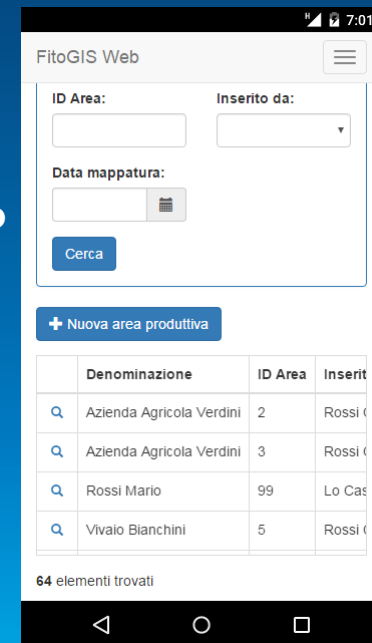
7:01

FitoGIS Web

ID Area:

Inserito da:

Data mappatura:

Cerca

+ Nuova area produttiva

| | Denominazione | ID Area | Inserit |
|---|---|---|---|
| | Azienda Agricola Verdini | 2 | Rossi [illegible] |
| | Azienda Agricola Verdini | 3 | Rossi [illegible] |
| | Rossi Mario | 99 | Lo Cas |
| | Vivaio Bianchini | 5 | Rossi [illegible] |

64 elementi trovati